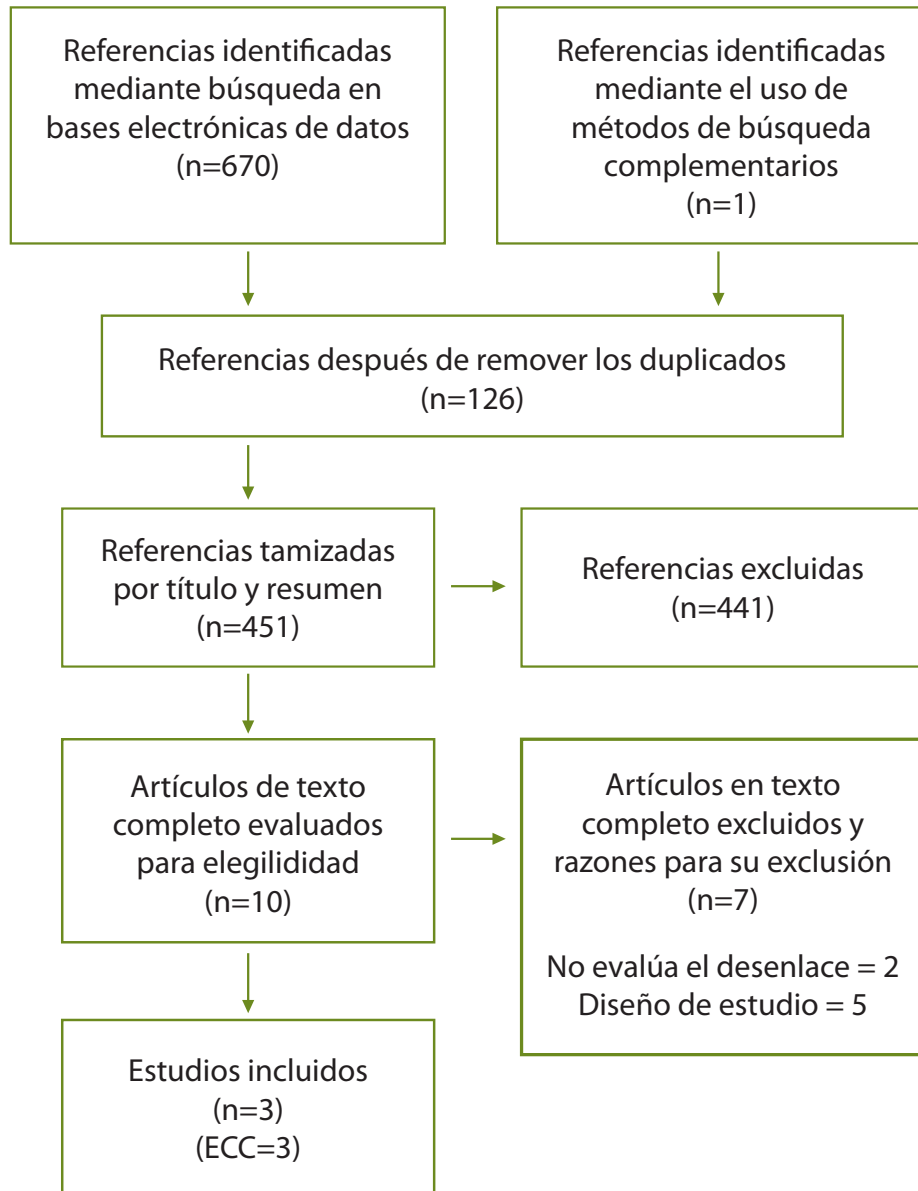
Referencias identificadas mediante búsqueda en bases electrónicas de datos
(n=670)

Referencias identificadas mediante el uso de métodos de búsqueda complementarios
(n=1)

Referencias después de remover los duplicados
(n=126)

Referencias tamizadas por título y resumen
(n=451)

Referencias excluidas
(n=441)

Artículos de texto completo evaluados para elegilidad
(n=10)

Artículos en texto completo excluidos y razones para su exclusión
(n=7)

No evalúa el desenlace = 2
Diseño de estudio = 5

Estudios incluidos
(n=3)
(ECC=3)